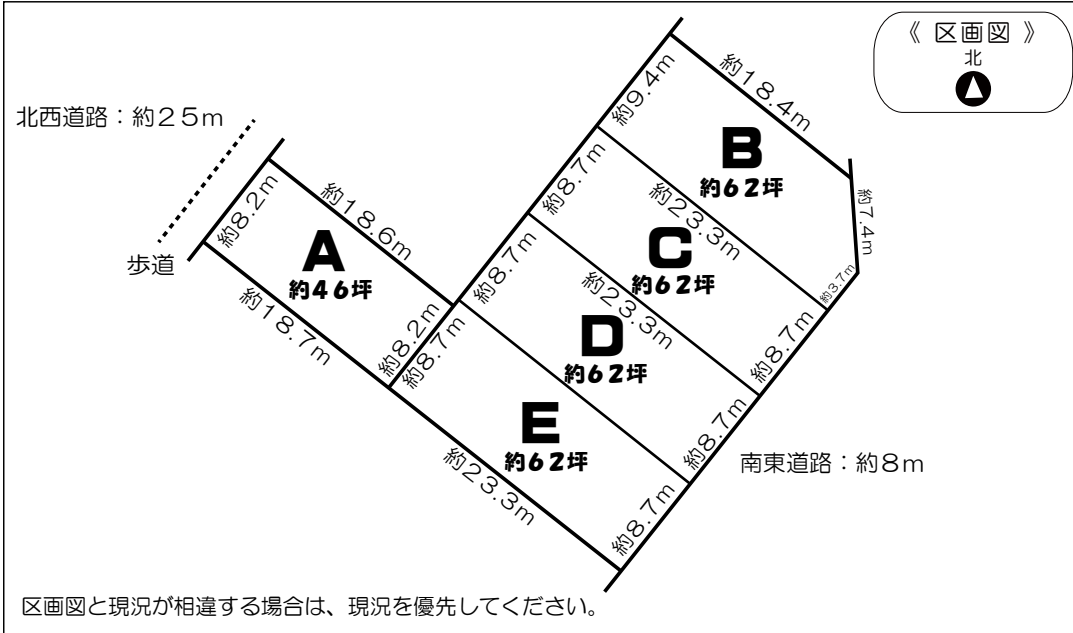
《 区画図 》
北

北西道路：約25m

歩道

約8.2m
約18.6m
A
約46坪
約18.7m
約8.2m

約9.4m
約18.4m
B
約62坪
約7.4m

約8.7m
約23.3m
C
約62坪
約3.7m

約8.7m
約23.3m
D
約62坪
約8.7m

約8.7m
E
約62坪
約23.3m
約8.7m
約8.7m

南東道路：約8m

区画図と現況が相違する場合は、現況を優先してください。